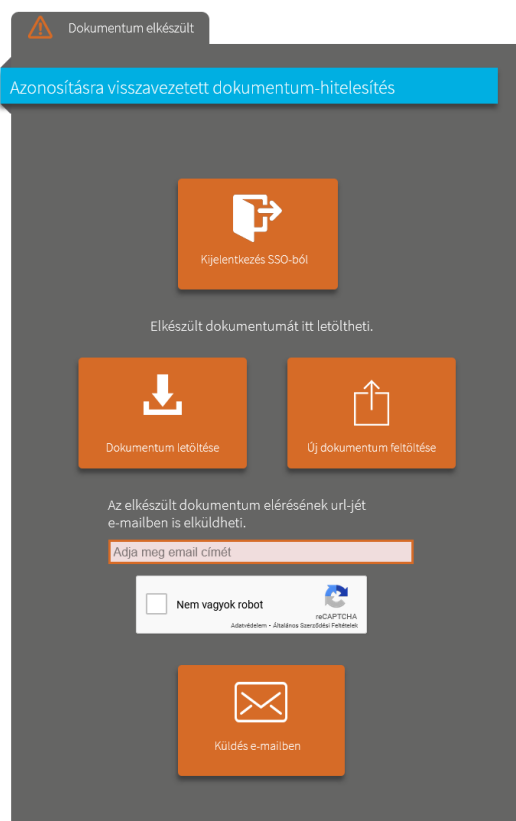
Dokumentum elkészült

Azonosításra visszavezetett dokumentum-hitelesítés

Kijelentkezés SSO-ból

Elkészült dokumentumát itt letöltheti.

Dokumentum letöltése

Új dokumentum feltöltése

Az elkészült dokumentum elérésének url-jét e-mailben is elküldheti.

Adja meg email címét

Nem vagyok robot

reCAPTCHA
Adatvédelem - Általános Szerződési Feltételek

Küldés e-mailben